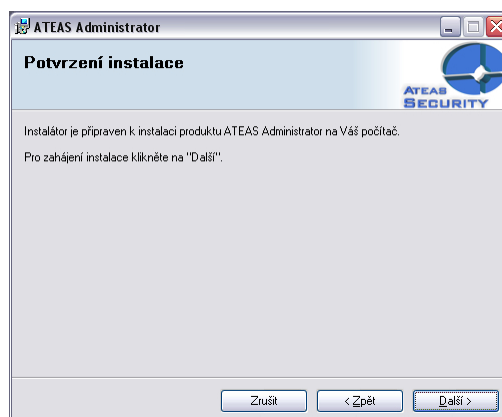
ATEAS Administrator

Potvrzení instalace

ATEAS SECURITY

Instalátor je připraven k instalaci produktu ATEAS Administrator na Váš počítač.

Pro zahájení instalace klikněte na "Další".

Zrušit

< Zpět

Další >